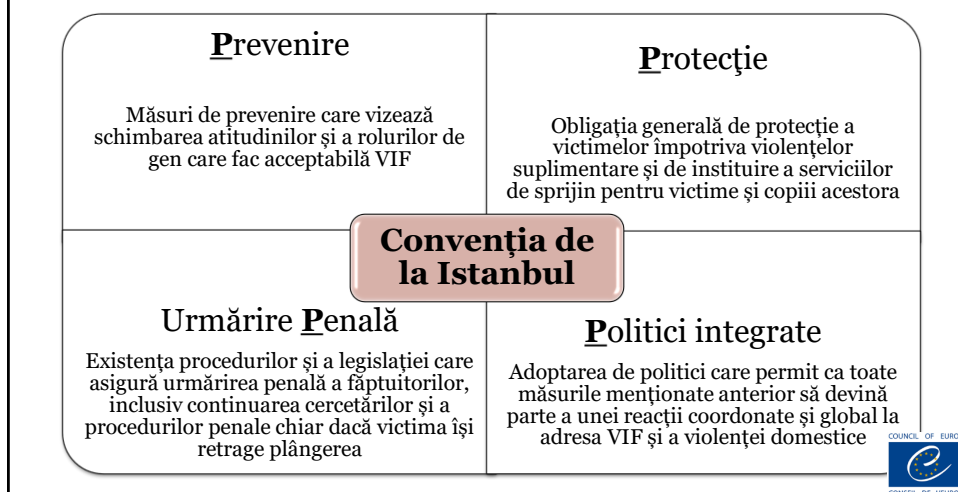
**P**revenire

Măsuri de prevenire care vizează schimbarea atitudinilor și a rolurilor de gen care fac acceptabilă VIF

**P**rotecţie

Obligaţia generală de protecţie a victimelor împotriva violenţelor suplimentare și de instituire a serviciilor de sprijin pentru victime și copiii acestora

Convenţia de la Istanbul

Urmărire **P**enală

Existenţa procedurilor și a legislaţiei care asigură urmărirea penală a făptuitorilor, inclusiv continuarea cercetărilor și a procedurilor penale chiar dacă victima își retrage plângerea

**P**olitici integrate

Adoptarea de politici care permit ca toate măsurile menţionate anterior să devină parte a unei reacţii coordonate și global la adresa VIF și a violenţei domestice

COUNCIL OF EURO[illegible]
CONSEIL DE L'EU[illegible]